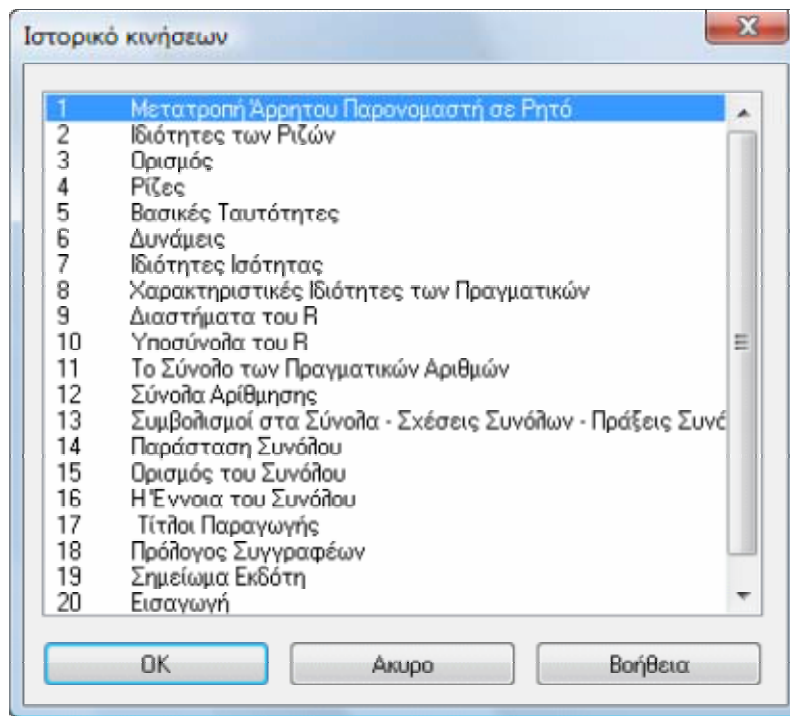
Ιστορικό κινήσεων

1 Μετατροπή Άρρητου Παρονομαστή σε Ρητό
2 Ιδιότητες των Ριζών
3 Ορισμός
4 Ρίζες
5 Βασικές Ταυτότητες
6 Δυνάμεις
7 Ιδιότητες Ισότητας
8 Χαρακτηριστικές Ιδιότητες των Πραγματικών
9 Διαστήματα του R
10 Υποσύνολα του R
11 Το Σύνολο των Πραγματικών Αριθμών
12 Σύνολα Αρίθμησης
13 Συμβολισμοί στα Σύνολα - Σχέσεις Συνόλων - Πράξεις Συνό
14 Παράσταση Συνόλου
15 Ορισμός του Συνόλου
16 Η Έννοια του Συνόλου
17 Τίτλοι Παραγωγής
18 Πρόλογος Συγγραφέων
19 Σημείωμα Εκδότη
20 Εισαγωγή

OK
Ακυρο
Βοήθεια